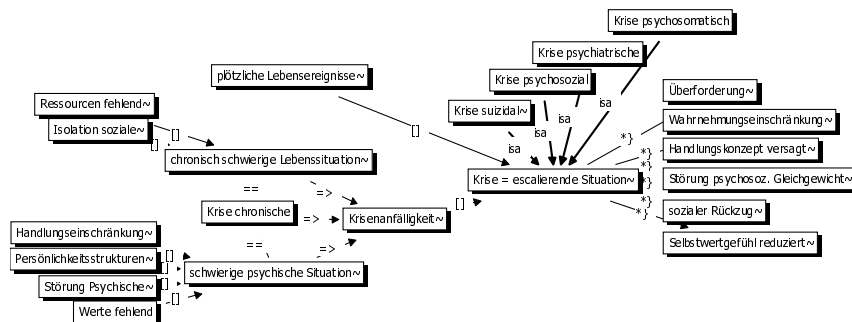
Krise psychosomatisch~

Krise psychiatrische~

Krise psychosozial~

plötzliche Lebensereignisse~

Krise suizidal~

isa

isa

isa

isa

Überforderung~

Wahrnehmungseinschränkung~

Handlungskonzept versagt~

Störung psychosoz. Gleichgewicht~

sozialer Rückzug~

Selbstwertgefühl reduziert~

*}

*}

*}

*}

*}

Ressourcen fehlend~

Isolation soziale~

[]

[]

chronisch schwierige Lebenssituation~

[]

Krise = escalierende Situation~

==

=>

Krise chronische

=>

Krisenanfälligkeit~

[]

==

=>

Handlungseinschränkung~

Persönlichkeitsstrukturen~

[]

schwierige psychische Situation~

Störung Psychische~

[]

Werte fehlend